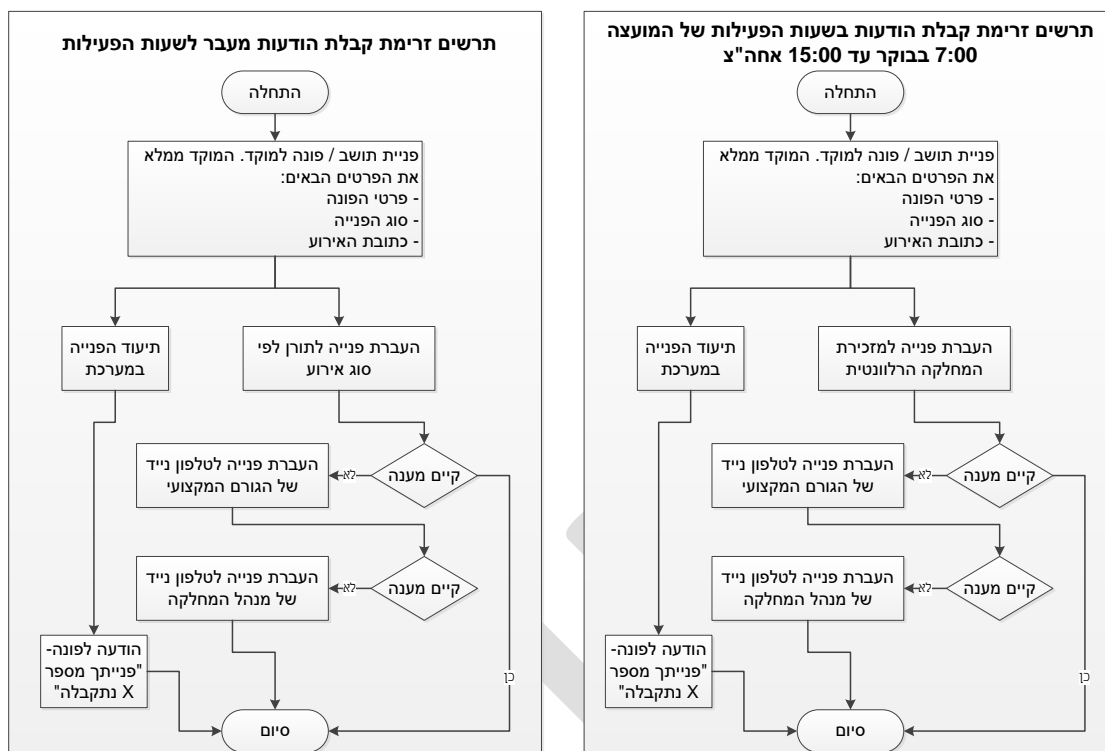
תרשים זרימת קבלת הודעות בשעות הפעילות של המועצה 7:00 בבוקר עד 15:00 אחה"צ

התחלה

פניית תושב / פונה למוקד. המוקד ממלא את הפרטים הבאים:
- פרטי הפונה
- סוג הפנייה
- כתובת האירוע

העברת פנייה למזכירת המחלקה הרלוונטית

תיעוד הפנייה במערכת

קיים מענה

לא

העברת פנייה לטלפון נייד של הגורם המקצועי

קיים מענה

לא

העברת פנייה לטלפון נייד של מנהל המחלקה

הודעה לפונה- "פנייתך מספר X נתקבלה"

כן

סיום

תרשים זרימת קבלת הודעות מעבר לשעות הפעילות

התחלה

פניית תושב / פונה למוקד. המוקד ממלא את הפרטים הבאים:
- פרטי הפונה
- סוג הפנייה
- כתובת האירוע

העברת פנייה לתורן לפי סוג אירוע

תיעוד הפנייה במערכת

קיים מענה

לא

העברת פנייה לטלפון נייד של הגורם המקצועי

קיים מענה

לא

העברת פנייה לטלפון נייד של מנהל המחלקה

הודעה לפונה- "פנייתך מספר X נתקבלה"

כן

סיום